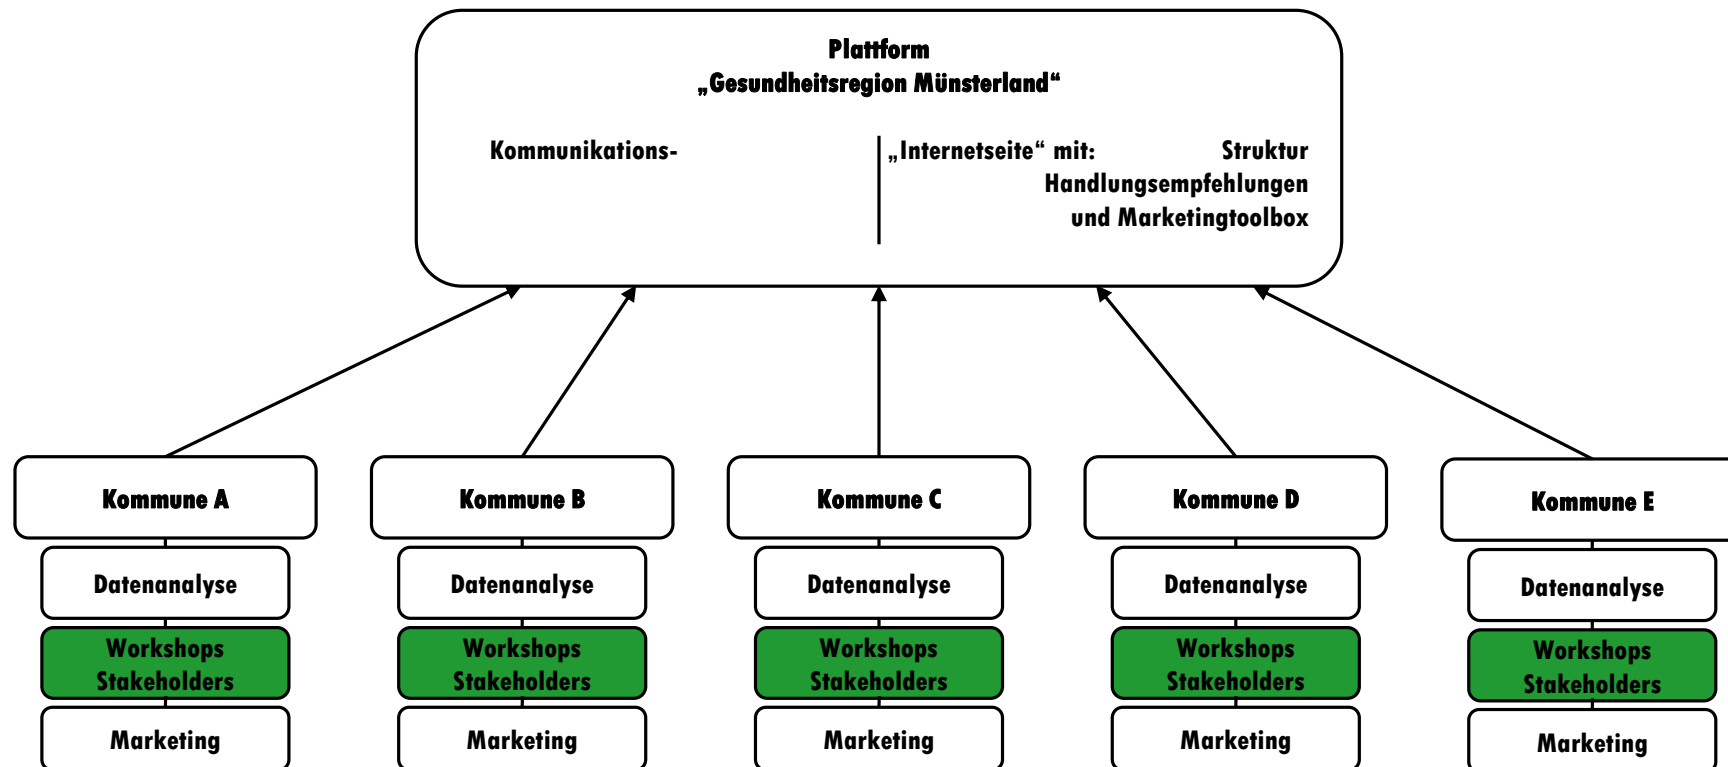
Plattform
„Gesundheitsregion Münsterland"

Kommunikations-

„Internetseite" mit: Struktur Handlungsempfehlungen und Marketingtoolbox

Kommune A

Datenanalyse

Workshops Stakeholders

Marketing

Kommune B

Datenanalyse

Workshops Stakeholders

Marketing

Kommune C

Datenanalyse

Workshops Stakeholders

Marketing

Kommune D

Datenanalyse

Workshops Stakeholders

Marketing

Kommune E

Datenanalyse

Workshops Stakeholders

Marketing